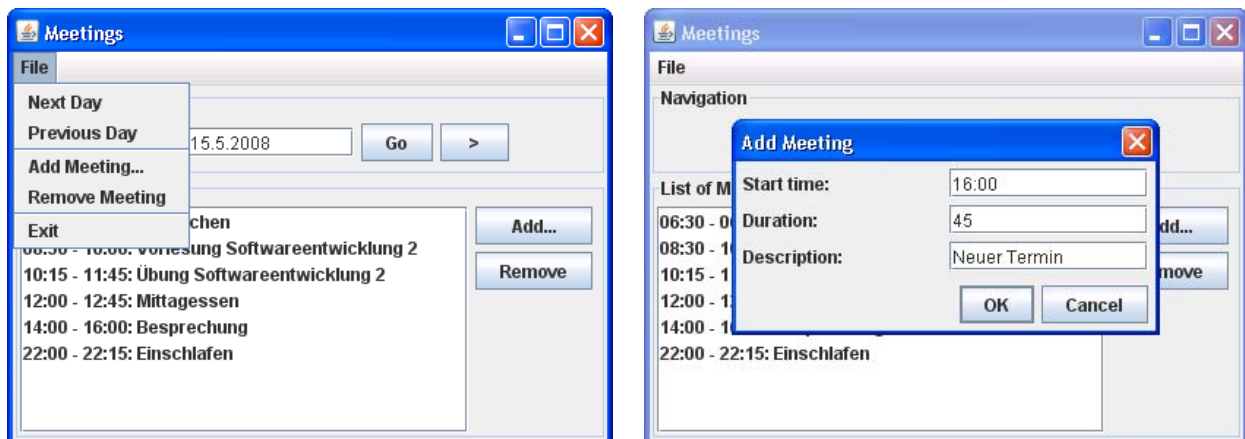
Meetings

File

Next Day

Previous Day

Add Meeting...

Remove Meeting

Exit

15.5.2008

Go

>

chen

08:30 - 10:00: Vorlesung Softwareentwicklung 2

10:15 - 11:45: Übung Softwareentwicklung 2

12:00 - 12:45: Mittagessen

14:00 - 16:00: Besprechung

22:00 - 22:15: Einschlafen

Add...

Remove

Meetings

File

Navigation

List of M

06:30 - 0

08:30 - 1

10:15 - 1

12:00 - 1

14:00 - 1

22:00 - 22:15: Einschlafen

dd...

move

Add Meeting

Start time: 16:00

Duration: 45

Description: Neuer Termin

OK

Cancel